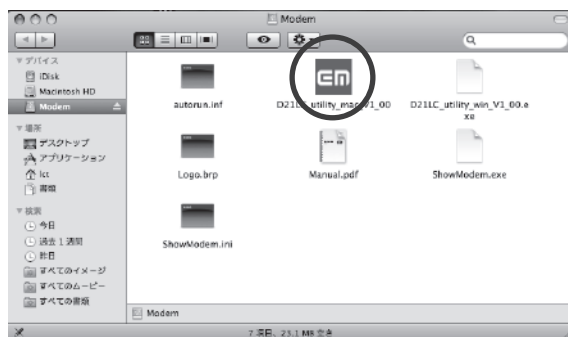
Modem

▼デバイス
iDisk
Macintosh HD
Modem
▼場所
デスクトップ
アプリケーション
lct
書類
▼検索
今日
過去１週間
昨日
すべてのイメージ
すべてのムービー
すべての書類

autorun.inf
D21LC_utility_mac_V1_00
D21LC_utility_win_V1_00.exe
Logo.brp
Manual.pdf
ShowModem.exe
ShowModem.ini

Modem

7 項目、23.1 MB 空き